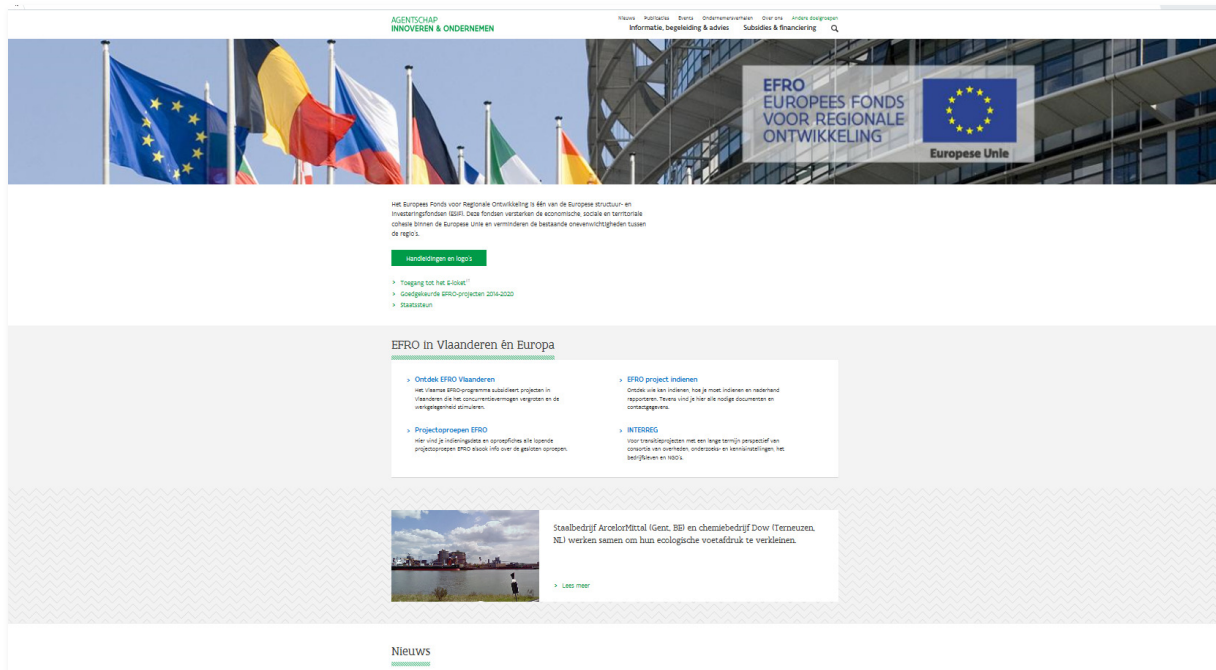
AGENTSCHAP
INNOVEREN & ONDERNEMEN

Nieuws Publicaties Events Ondernemersverhalen Over ons Andere doelgroepen
Informatie, begeleiding & advies Subsidies & financiering

EFRO
EUROPEES FONDS VOOR REGIONALE ONTWIKKELING

Europese Unie

Het Europees Fonds voor Regionale Ontwikkeling is één van de Europese structuur- en investeringsfondsen (ESIF). Deze fondsen versterken de economische, sociale en territoriale cohesie binnen de Europese Unie en verminderen de bestaande onevenwichtigheden tussen de regio's.

Handleidingen en logo's

> Toegang tot het E-loket
> Goedgekeurde EFRO-projecten 2014-2020
> Staatssteun

EFRO in Vlaanderen èn Europa

> Ontdek EFRO Vlaanderen
Het Vlaamse EFRO-programma subsidieert projecten in Vlaanderen die het concurrentievermogen vergroten en de werkgelegenheid stimuleren.

> EFRO project indienen
Ontdek wie kan indienen, hoe je moet indienen en nadien hand rapporteren. Tevens vind je hier alle nodige documenten en contactgegevens.

> Projectoproepen EFRO
Hier vind je indieningdata en oproepfiches alle lopende projectoproepen EFRO alsook info over de gesloten oproepen.

> INTERREG
Voor transitieprojecten met een lange termijn perspectief van consortia van overheden, onderzoeks- en kennisinstellingen, het bedrijfsleven en NGO's.

Staalbedrijf ArcelorMittal (Gent, BE) en chemiebedrijf Dow (Terneuzen, NL) werken samen om hun ecologische voetafdruk te verkleinen.

> Lees meer

Nieuws